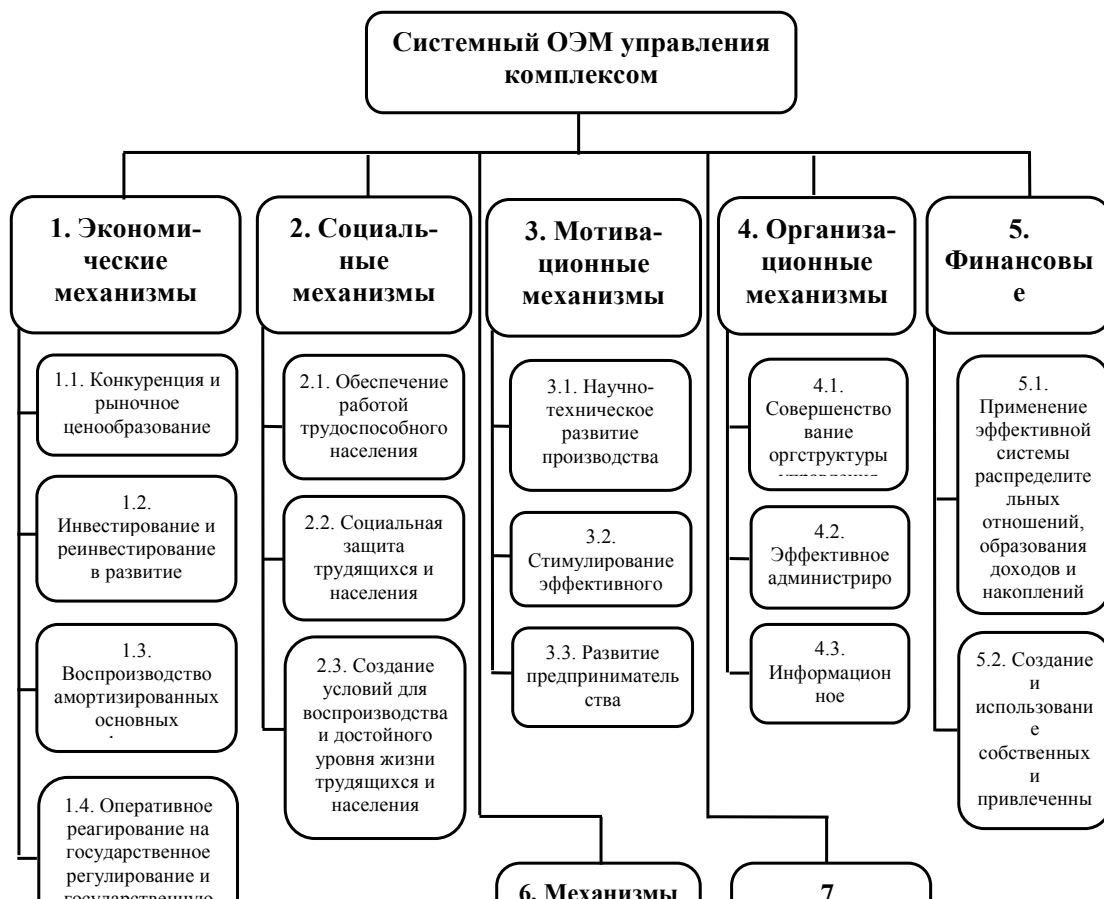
Системный ОЭМ управления комплексом

1. Экономические механизмы

1.1. Конкуренция и рыночное ценообразование

1.2. Инвестирование и реинвестирование в развитие

1.3. Воспроизводство амортизированных основных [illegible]

1.4. Оперативное реагирование на государственное регулирование и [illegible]

2. Социальные механизмы

2.1. Обеспечение работой трудоспособного населения

2.2. Социальная защита трудящихся и населения

2.3. Создание условий для воспроизводства и достойного уровня жизни трудящихся и населения

3. Мотивационные механизмы

3.1. Научно-техническое развитие производства

3.2. Стимулирование эффективного

3.3. Развитие предпринимательства

4. Организационные механизмы

4.1. Совершенствование оргструктуры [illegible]

4.2. Эффективное администриро

4.3. Информационное

5. Финансовые

5.1. Применение эффективной системы распределительных отношений, образования доходов и накоплений

5.2. Создание и использование собственных и привлеченны

6. Механизмы

7